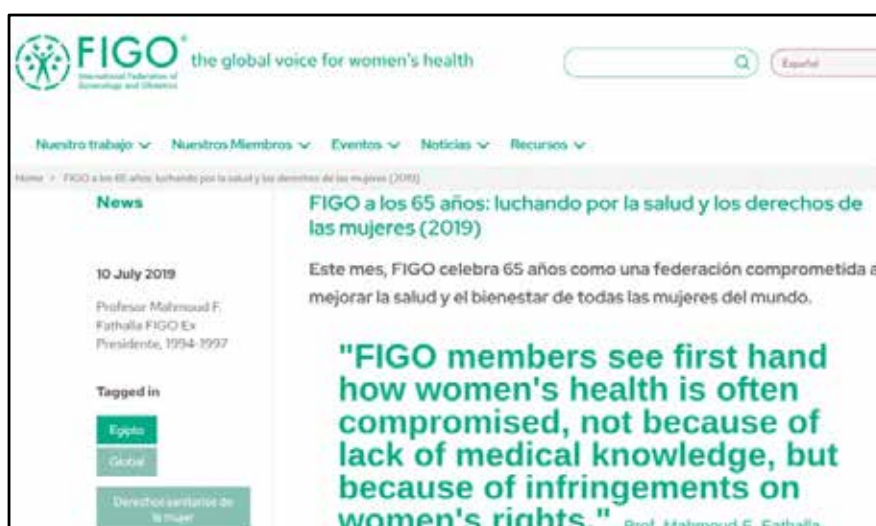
FIGO the global voice for women's health

International Federation of Gynecology and Obstetrics

Español

Nuestro trabajo ∨ Nuestros Miembros ∨ Eventos ∨ Noticias ∨ Recursos ∨

Home > FIGO a los 65 años: luchando por la salud y los derechos de las mujeres (2019)

News

10 July 2019

Profesor Mahmoud F. Fathalla FIGO Ex Presidente, 1994-1997

Tagged in

Egipto

Global

Derechos sanitarios de la mujer

FIGO a los 65 años: luchando por la salud y los derechos de las mujeres (2019)

Este mes, FIGO celebra 65 años como una federación comprometida a mejorar la salud y el bienestar de todas las mujeres del mundo.

"FIGO members see first hand how women's health is often compromised, not because of lack of medical knowledge, but because of infringements on women's rights." Prof. Mahmoud F. Fathalla